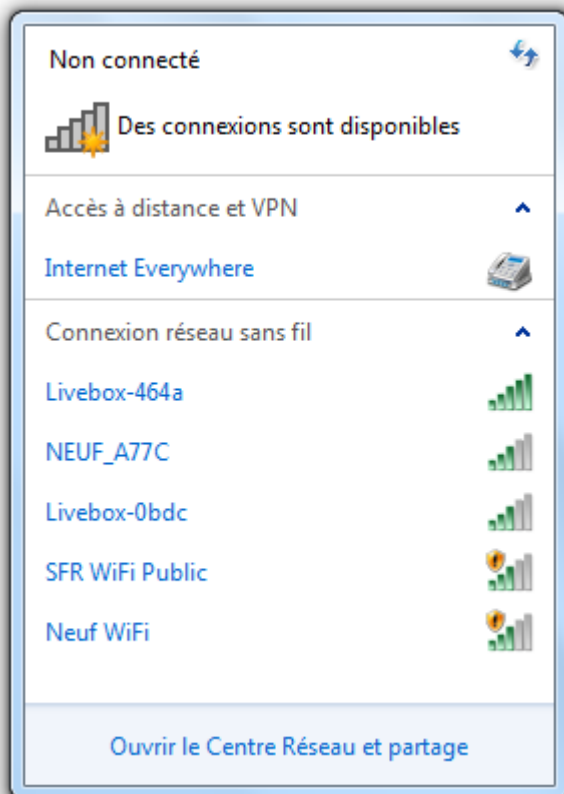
Non connecté

Des connexions sont disponibles

Accès à distance et VPN

Internet Everywhere

Connexion réseau sans fil

Livebox-464a

NEUF_A77C

Livebox-0bdc

SFR WiFi Public

Neuf WiFi

Ouvrir le Centre Réseau et partage